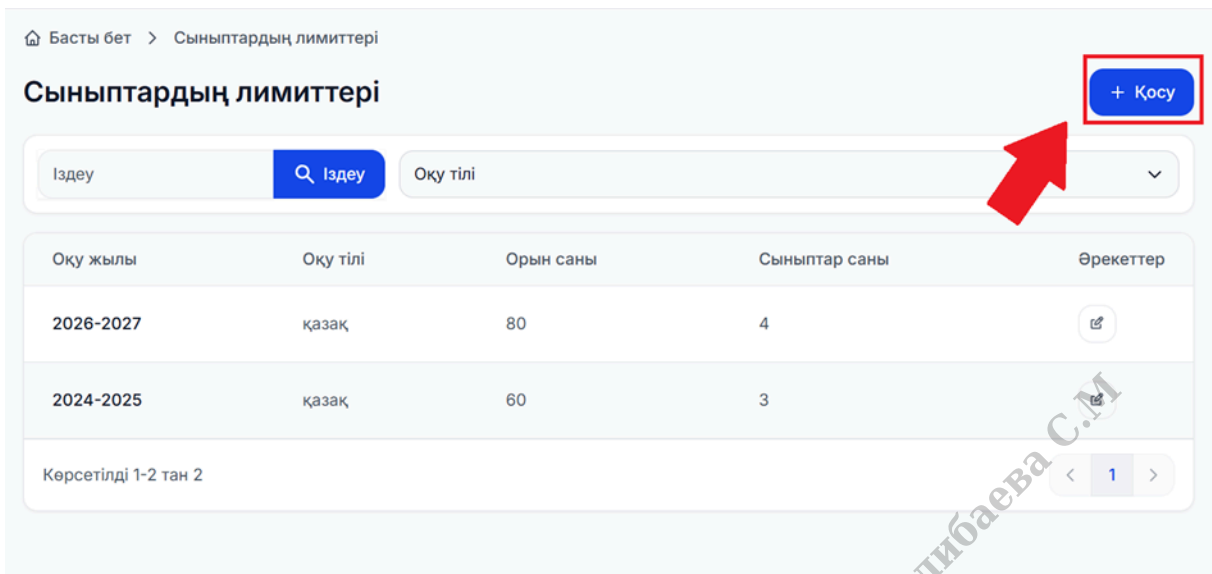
Басты бет > Сыныптардың лимиттері

Сыныптардың лимиттері

+ Қосу

Іздеу

Іздеу

Оқу тілі

| Оқу жылы | Оқу тілі | Орын саны | Сыныптар саны | Әрекеттер |
|---|---|---|---|---|
| 2026-2027 | қазақ | 80 | 4 | |
| 2024-2025 | қазақ | 60 | 3 | |

Көрсетілді 1-2 тан 2

< 1 >

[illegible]ибаева С.М